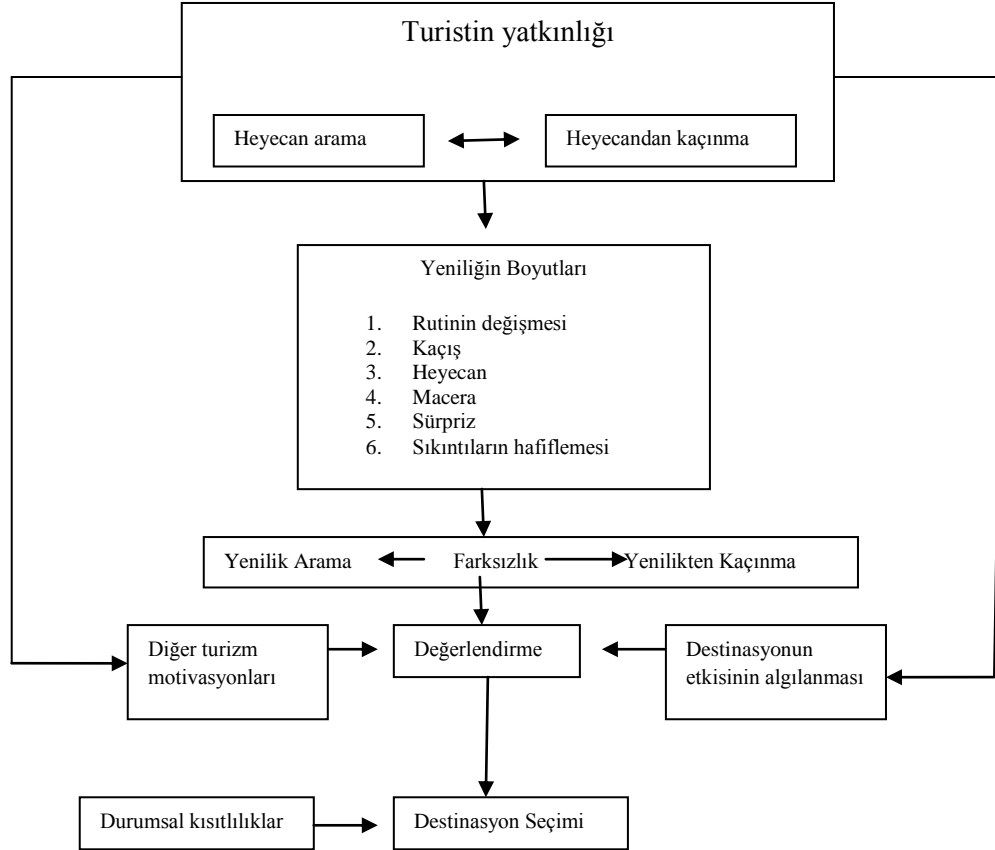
Turistin yatkınlığı

Heyecan arama

Heyecandan kaçınma

Yeniliğin Boyutları

1. Rutinin değişmesi
2. Kaçış
3. Heyecan
4. Macera
5. Sürpriz
6. Sıkıntıların hafiflemesi

Yenilik Arama

Farksızlık

Yenilikten Kaçınma

Diğer turizm motivasyonları

Değerlendirme

Destinasyonun etkisinin algılanması

Durumsal kısıtlılıklar

Destinasyon Seçimi